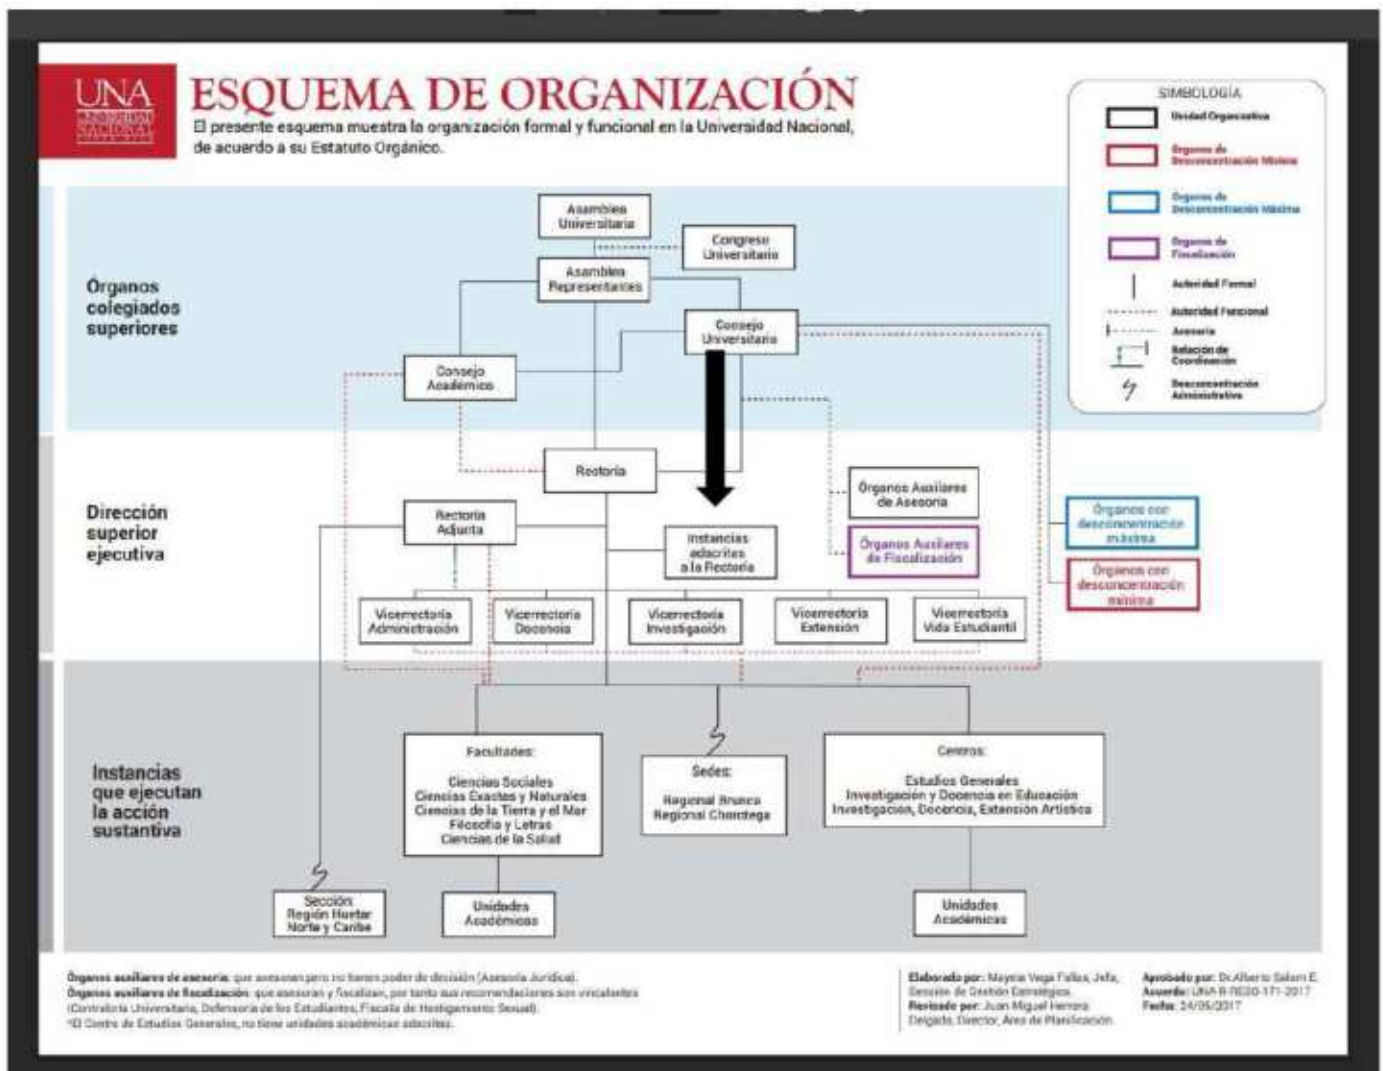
UNA UNIVERSIDAD NACIONAL

ESQUEMA DE ORGANIZACIÓN

El presente esquema muestra la organización formal y funcional en la Universidad Nacional, de acuerdo a su Estatuto Orgánico.

SIMBOLOGÍA
Unidad Organizativa
Órganos de Desconcentración Mínima
Órganos de Desconcentración Máxima
Órganos de Fiscalización
Autoridad Formal
Autoridad Funcional
Asesoría
Relación de Coordinación
Desconcentración Administrativa

Órganos colegiados superiores

Asamblea Universitaria
Congreso Universitario
Asamblea Representantes
Consejo Universitario
Consejo Académico

Dirección superior ejecutiva

Rectoría
Órganos Auxiliares de Asesoría
Rectoría Adjunta
Instancias adscritas a la Rectoría
Órganos Auxiliares de Fiscalización
Órganos con desconcentración máxima
Órganos con desconcentración mínima
Vicerrectoría Administración
Vicerrectoría Docencia
Vicerrectoría Investigación
Vicerrectoría Extensión
Vicerrectoría Vida Estudiantil

Instancias que ejecutan la acción sustantiva

Facultades:
Ciencias Sociales
Ciencias Exactas y Naturales
Ciencias de la Tierra y el Mar
Filosofía y Letras
Ciencias de la Salud

Sedes:
Regional Brunca
Regional Chorotega

Centros:
Estudios Generales
Investigación y Docencia en Educación
Investigación, Docencia, Extensión Artística

Sección Región Huetar Norte y Caribe
Unidades Académicas
Unidades Académicas

Órganos auxiliares de asesoría: que asesoran pero no tienen poder de decisión (Asesoría Jurídica).
Órganos auxiliares de fiscalización: que asesoran y fiscalizan, por tanto sus recomendaciones son vinculantes (Contraloría Universitaria, Defensoría de los Estudiantes, Fiscalía de Hostigamiento Sexual).
*El Centro de Estudios Generales, no tiene unidades académicas adscritas.

Elaborado por: Mayela Vega Fallas, Jefa, Sección de Gestión Estratégica.
Revisado por: Juan Miguel Herrera Delgado, Director, Área de Planificación.

Aprobado por: Dr. Alberto Salom E.
Acuerdo: UNA-R-RESO-171-2017
Fecha: 24/05/2017